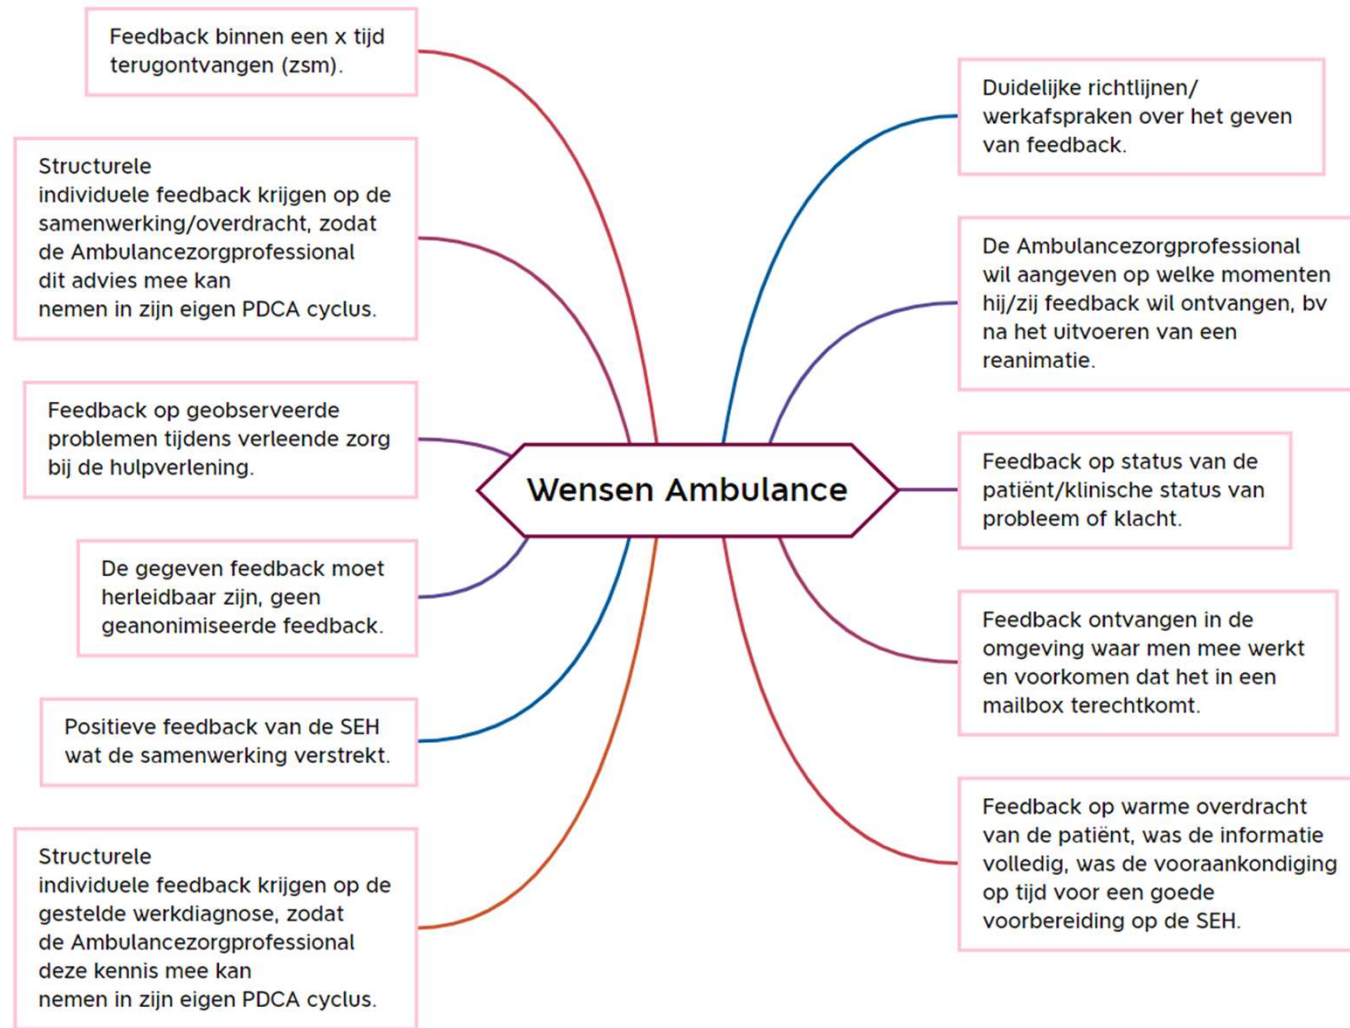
Wensen Ambulance

Feedback binnen een x tijd terugontvangen (zsm).

Structurele
individuele feedback krijgen op de samenwerking/overdracht, zodat de Ambulancezorgprofessional dit advies mee kan nemen in zijn eigen PDCA cyclus.

Feedback op geobserveerde problemen tijdens verleende zorg bij de hulpverlening.

De gegeven feedback moet herleidbaar zijn, geen geanonimiseerde feedback.

Positieve feedback van de SEH wat de samenwerking verstrekt.

Structurele
individuele feedback krijgen op de gestelde werkdiagnose, zodat de Ambulancezorgprofessional deze kennis mee kan nemen in zijn eigen PDCA cyclus.

Duidelijke richtlijnen/ werkafspraken over het geven van feedback.

De Ambulancezorgprofessional wil aangeven op welke momenten hij/zij feedback wil ontvangen, bv na het uitvoeren van een reanimatie.

Feedback op status van de patiënt/klinische status van probleem of klacht.

Feedback ontvangen in de omgeving waar men mee werkt en voorkomen dat het in een mailbox terechtkomt.

Feedback op warme overdracht van de patiënt, was de informatie volledig, was de vooraankondiging op tijd voor een goede voorbereiding op de SEH.